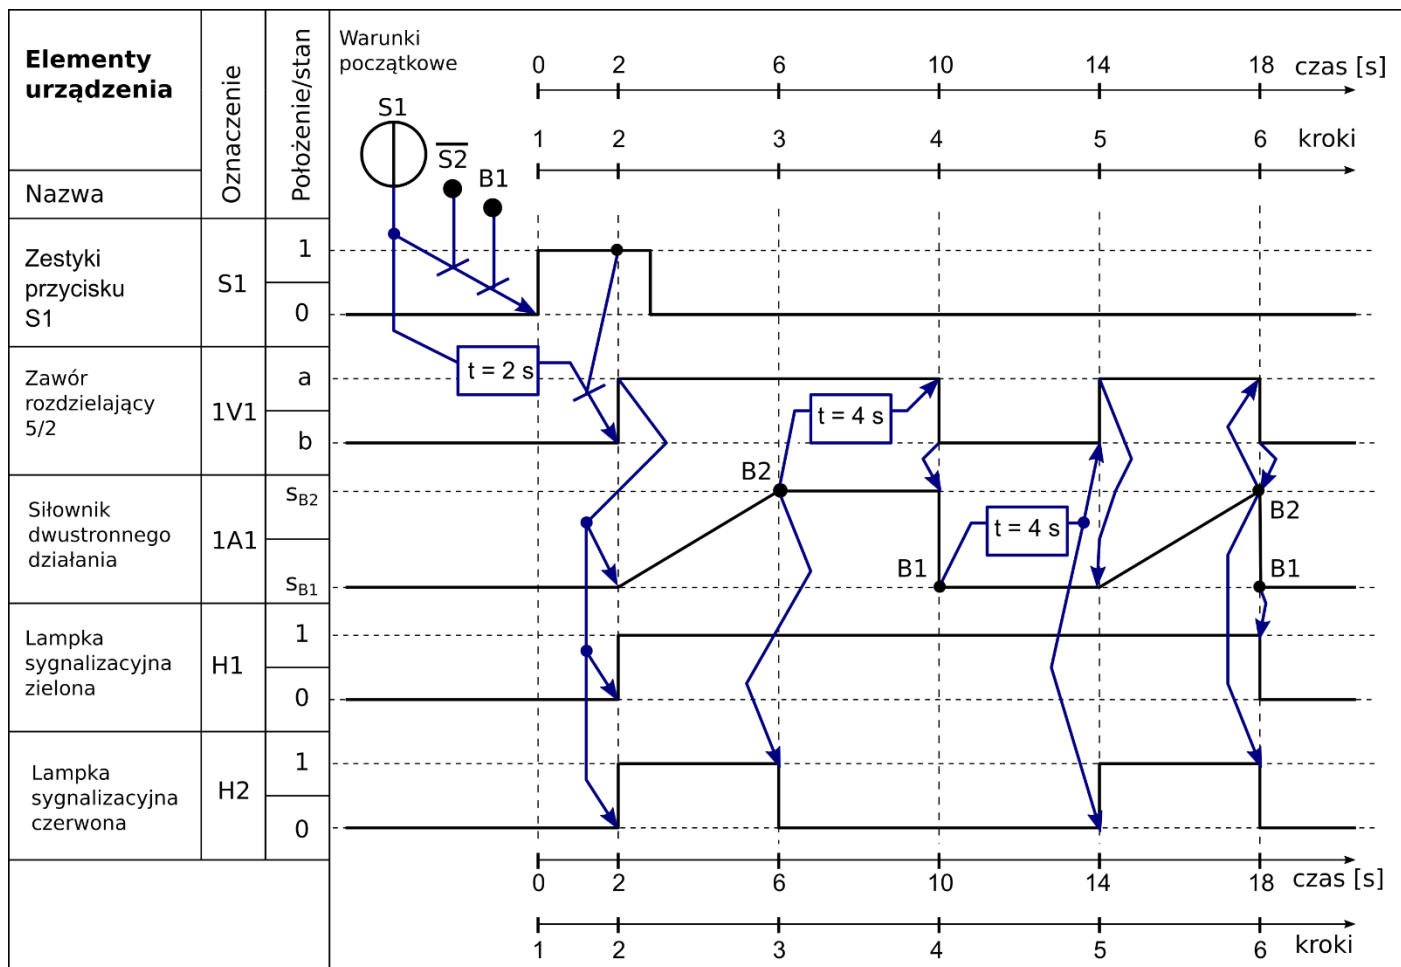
| Elementy urządzenia | Oznaczenie | Położenie/stan |
|---|---|---|
| Nazwa | | |
| Zestyki przycisku S1 | S1 | 1 |
| | | 0 |
| Zawór rozdzielający 5/2 | 1V1 | a |
| | | b |
| Siłownik dwustronnego działania | 1A1 | $s_{B2}$ |
| | | $s_{B1}$ |
| Lampka sygnalizacyjna zielona | H1 | 1 |
| | | 0 |
| Lampka sygnalizacyjna czerwona | H2 | 1 |
| | | 0 |

Warunki początkowe

0 2 6 10 14 18 czas [s]

1 2 3 4 5 6 kroki

S1 $\overline{S2}$ B1

t = 2 s

t = 4 s

B2

t = 4 s

B1

B2

B1

0 2 6 10 14 18 czas [s]

1 2 3 4 5 6 kroki